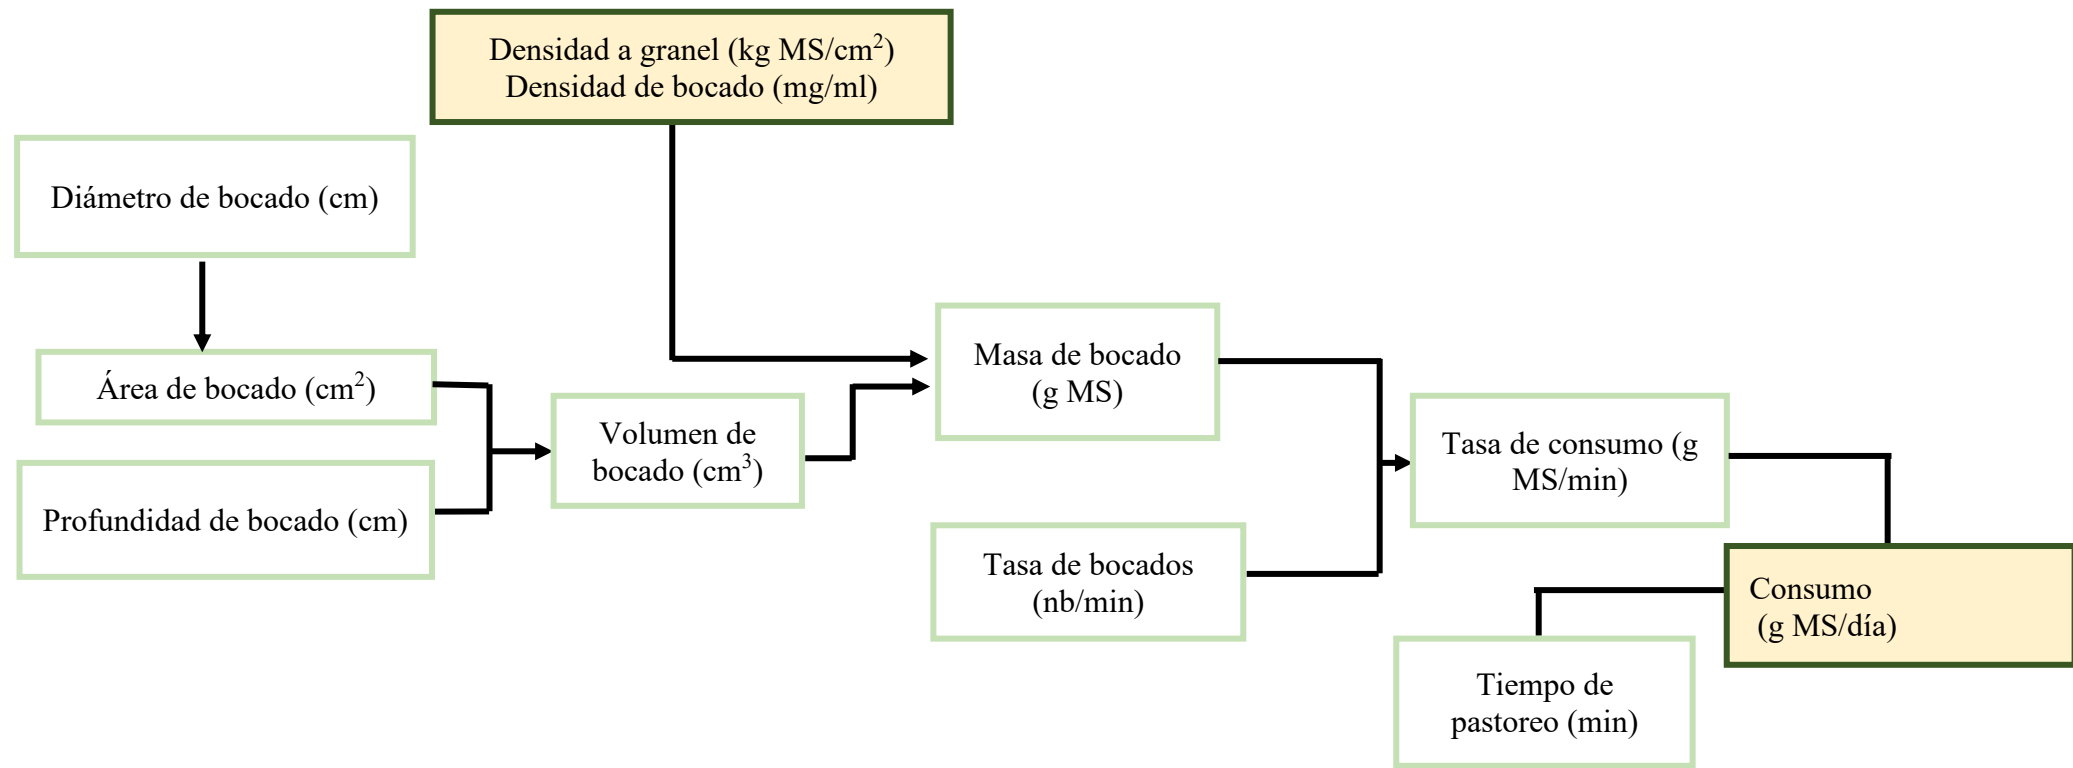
Densidad a granel (kg MS/cm$^2$)
Densidad de bocado (mg/ml)

Diámetro de bocado (cm)

Área de bocado (cm$^2$)

Profundidad de bocado (cm)

Volumen de bocado (cm$^3$)

Masa de bocado (g MS)

Tasa de bocados (nb/min)

Tasa de consumo (g MS/min)

Consumo (g MS/día)

Tiempo de pastoreo (min)